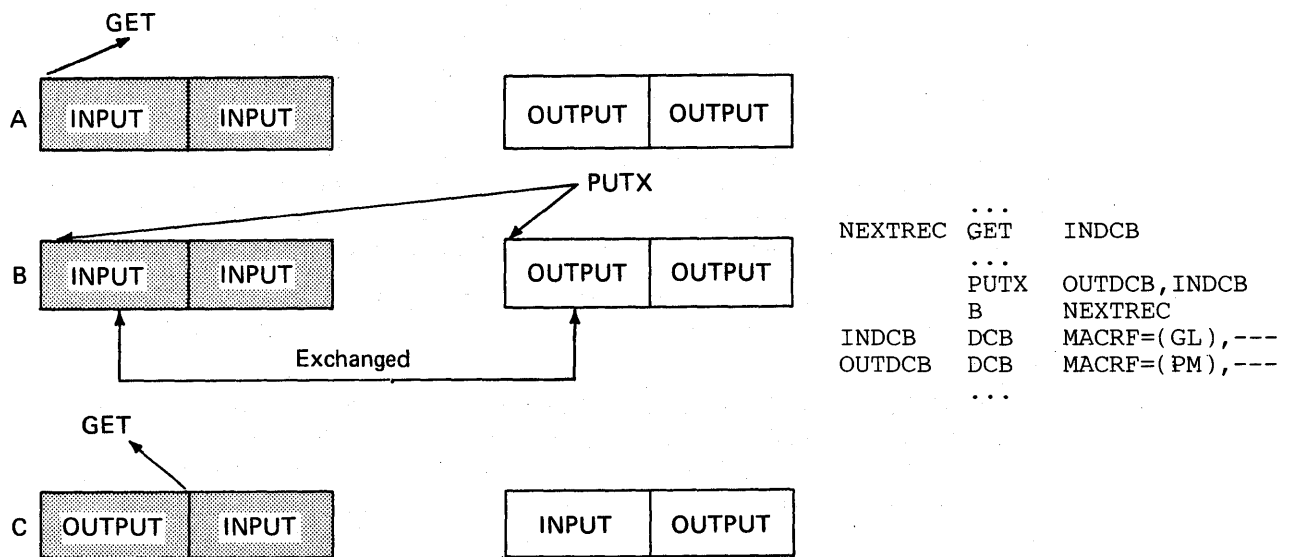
GET

A INPUT INPUT

OUTPUT OUTPUT

PUTX

B INPUT INPUT

OUTPUT OUTPUT

Exchanged

GET

C OUTPUT INPUT

INPUT OUTPUT

...
NEXTREC GET INDCB
...
PUTX OUTDCB,INDCB
B NEXTREC
INDCB DCB MACRF=(GL),---
OUTDCB DCB MACRF=(PM),---
...